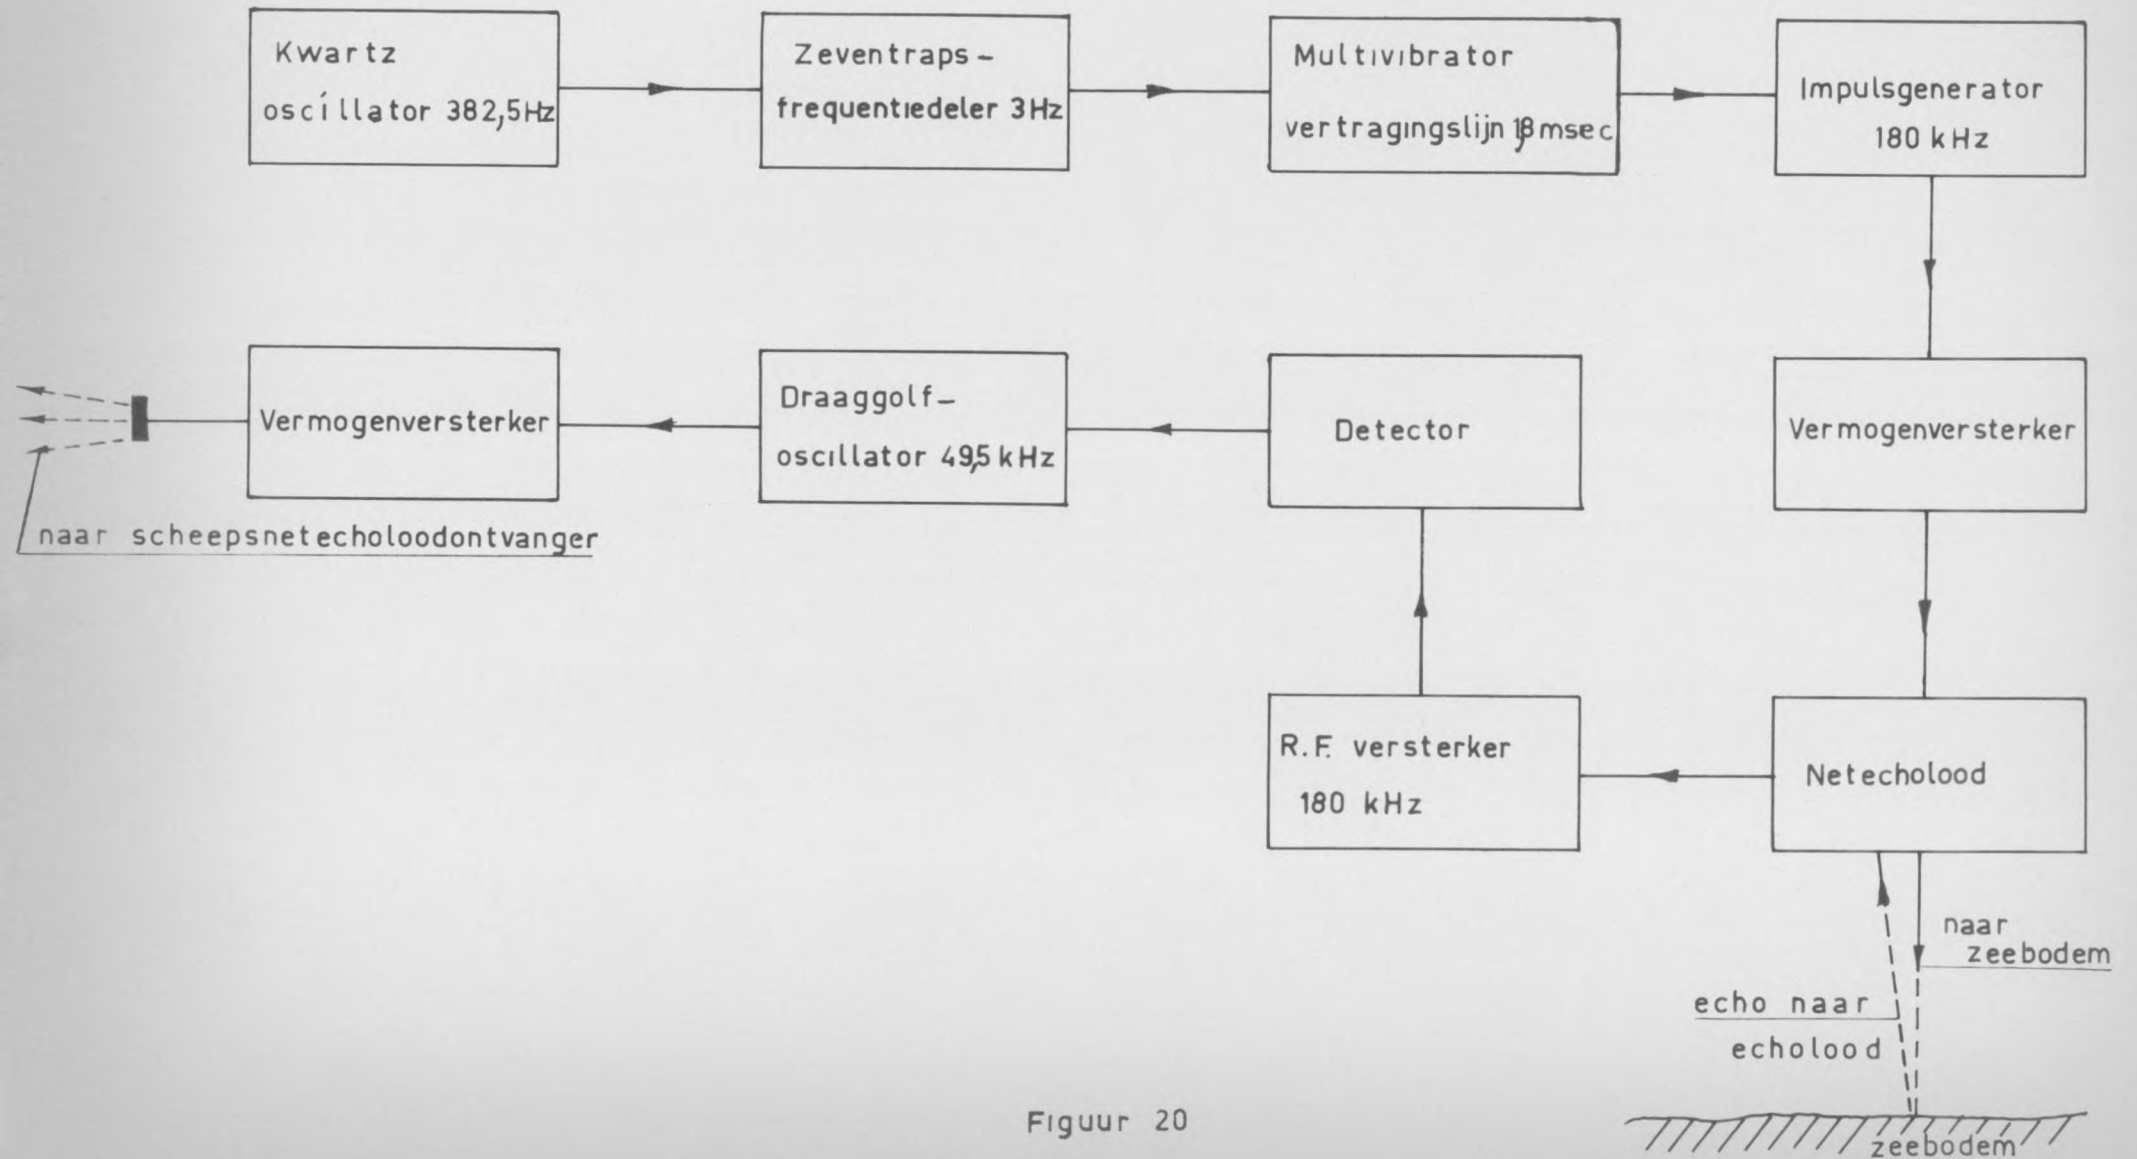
Kwartz oscillator 382,5Hz

Zeventraps-frequentiedeler 3Hz

Multivibrator vertragingslijn 1,8 msec

Impulsgenerator 180 kHz

Vermogenversterker

Draaggolf-oscillator 49,5 kHz

Detector

Vermogenversterker

naar scheepsnetecholoodontvanger

R.F. versterker 180 kHz

Netecholood

naar zeebodem

echo naar echolood

zeebodem

Figuur 20